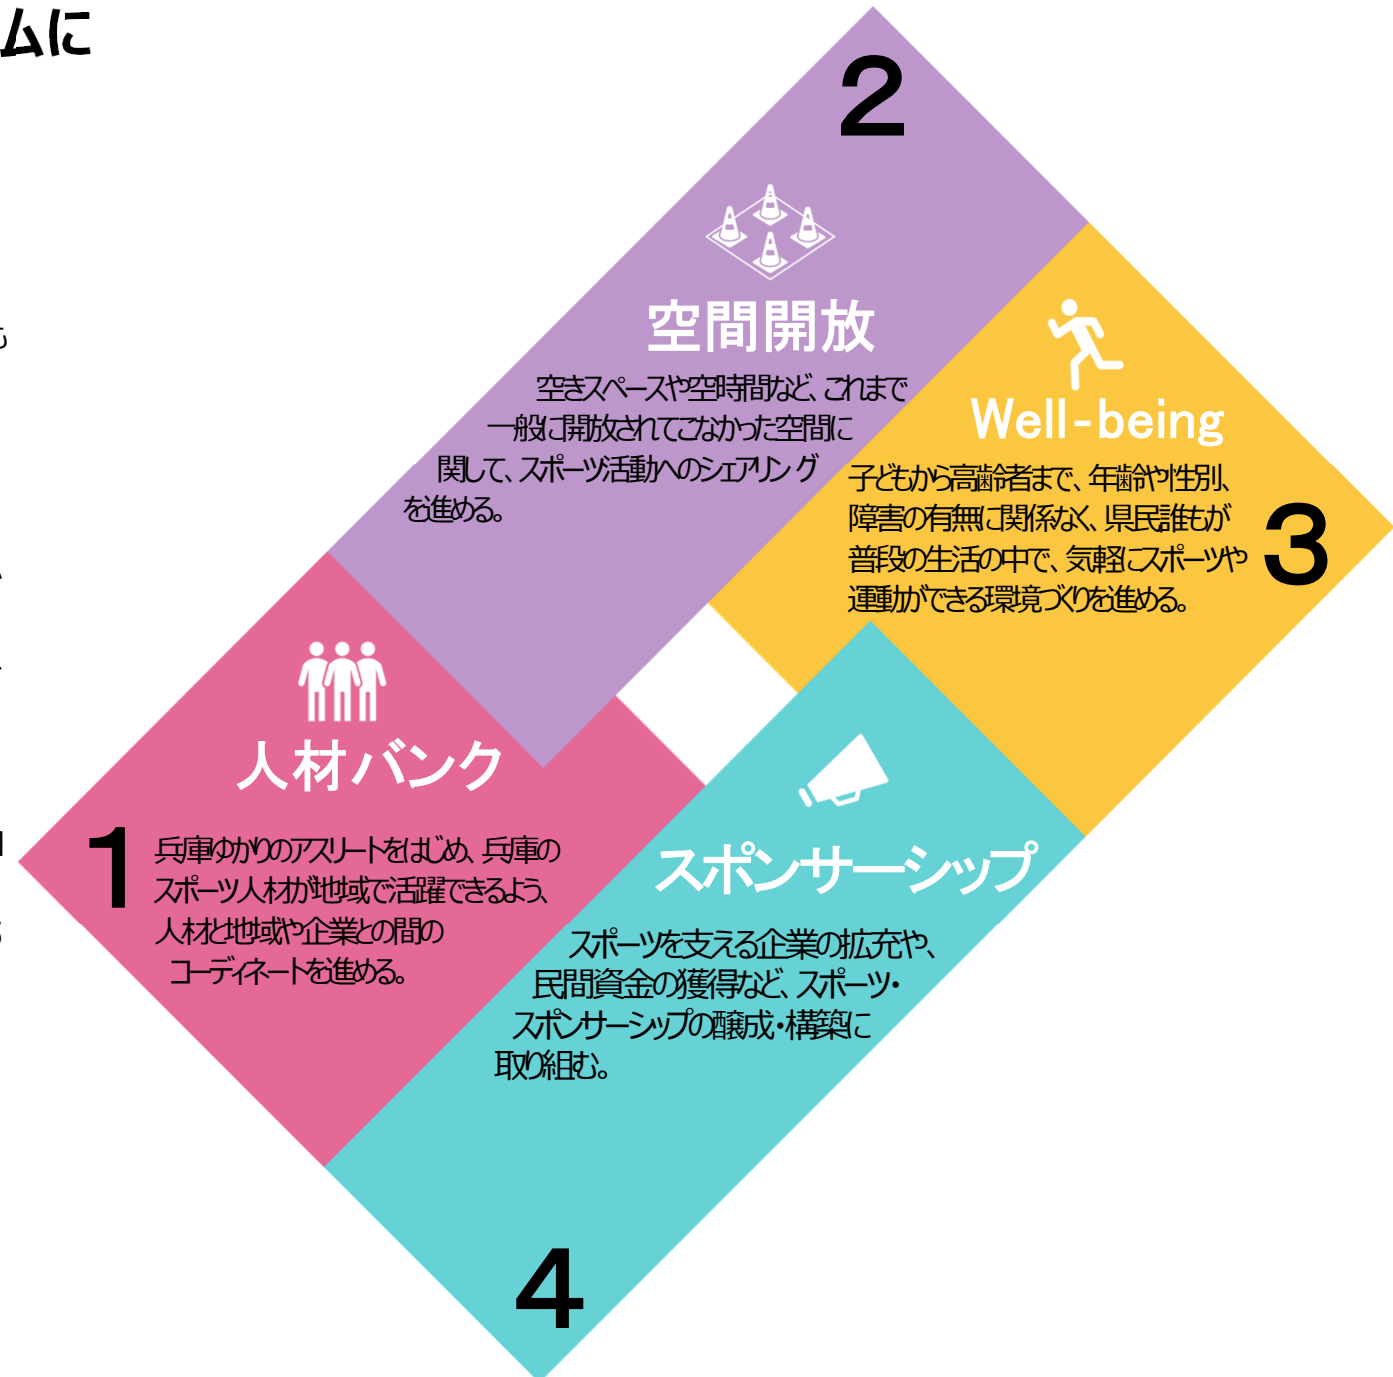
ムに

2

空間開放

空きスペースや空時間など、これまで一般に開放されてこなかった空間に関して、スポーツ活動へのシェアリングを進める。

Well-being

子どもから高齢者まで、年齢や性別、障害の有無に関係なく、県民誰もが普段の生活の中で、気軽にスポーツや運動ができる環境づくりを進める。

3

人材バンク

1

兵庫ゆかりのアスリートをはじめ、兵庫のスポーツ人材が地域で活躍できるよう、人材と地域や企業との間のコーディネートを進める。

スポンサーシップ

スポーツを支える企業の拡充や、民間資金の獲得など、スポーツ・スポンサーシップの醸成・構築に取り組む。

4